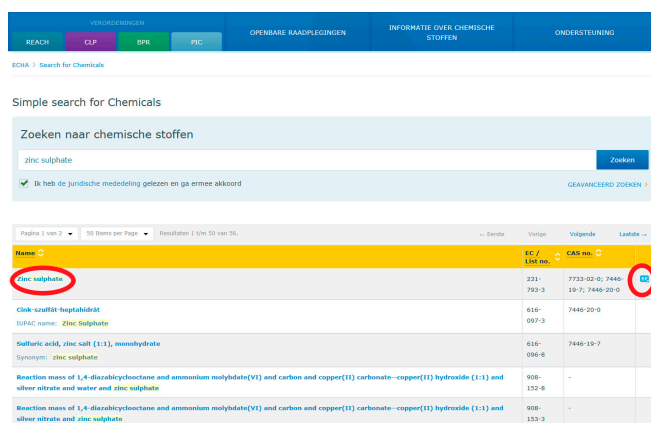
VERORDENINGEN

REACH CLP BPR PIC

OPENBARE RAADPLEGINGEN

INFORMATIE OVER CHEMISCHE STOFFEN

ONDERSTEUNING

ECHA > Search for Chemicals

Simple search for Chemicals

Zoeken naar chemische stoffen

zinc sulphate

Zoeken

Ik heb de juridische mededeling gelezen en ga ermee akkoord

GEAVANCEERD ZOEKEN >

Pagina 1 van 2 50 Items per Page Resultaten 1 t/m 50 van 56.

← Eerste Vorige Volgende Laatste →

| Name | EC / List no. | CAS no. | |
|---|---|---|---|
| Zinc sulphate | 231-793-3 | 7733-02-0; 7446-19-7; 7446-20-0 | |
| Cink-szulfát-heptahidrát<br>IUPAC name: Zinc Sulphate | 616-097-3 | 7446-20-0 | |
| Sulfuric acid, zinc salt (1:1), monohydrate<br>Synonym: zinc sulphate | 616-096-8 | 7446-19-7 | |
| Reaction mass of 1,4-diazabicyclooctane and ammonium molybdate(VI) and carbon and copper(II) carbonate--copper(II) hydroxide (1:1) and silver nitrate and water and zinc sulphate | 908-152-8 | - | |
| Reaction mass of 1,4-diazabicyclooctane and ammonium molybdate(VI) and carbon and copper(II) carbonate--copper(II) hydroxide (1:1) and silver nitrate and zinc sulphate | 908-153-3 | - | |